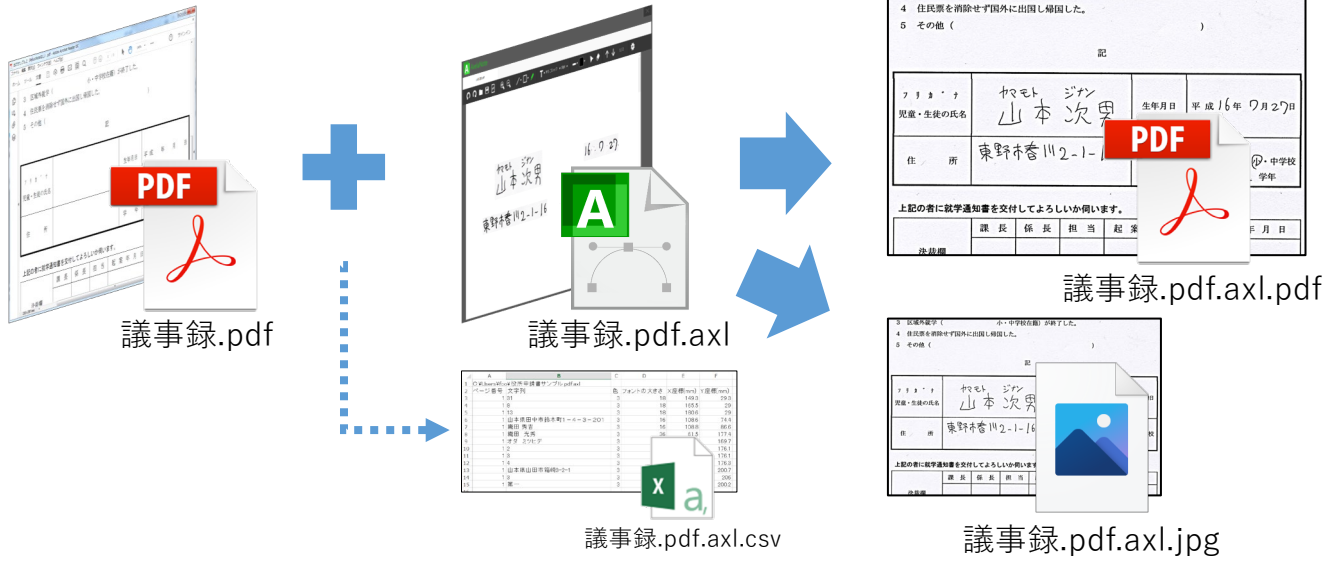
PDF
議事録.pdf

A
16 7 27
ヤマモト ジナン
山本次男
東野木春川2-1-16
議事録.pdf.axl

議事録.pdf.axl.csv

4 住民票を消除せず国外に出国し帰国した。
5 その他（ ）
記
フリガナ
児童・生徒の氏名
ヤマモト ジナン
山本次男
生年月日
平成16年7月27日
住所
東野木春川2-1-16
中学校
学年
上記の者に就学通知書を交付してよろしいか伺います。
決裁欄
課長 係長 担当 起案
年月日
PDF
議事録.pdf.axl.pdf

3 区域外就学（ 小・中学校在籍）が終了した。
4 住民票を消除せず国外に出国し帰国した。
5 その他（ ）
記
フリガナ
児童・生徒の氏名
ヤマモト ジナン
山本次男
住所
東野木春川2-1-16
上記の者に就学通知書を交付してよろしいか伺います。
課長 係長 担当 起案
決裁欄
議事録.pdf.axl.jpg